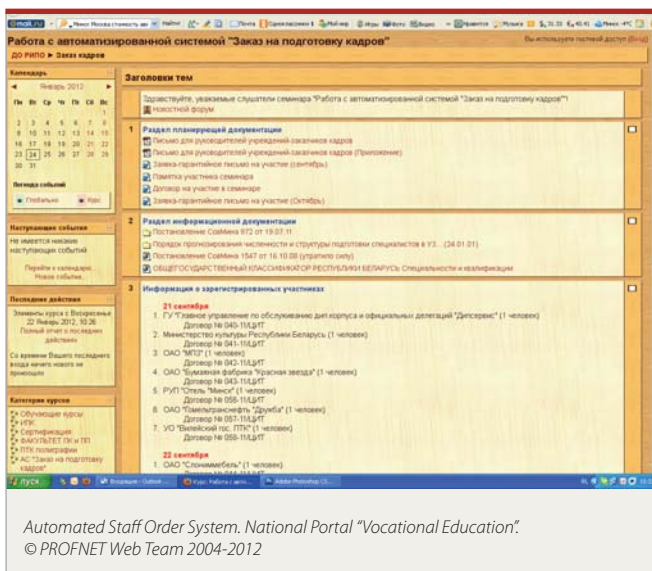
Работа с автоматизированной системой "Заказ на подготовку кадров"

Вы используете гостевой доступ (Вход)

ДО РИПО ► Заказ кадров

Календарь

Январь 2012

| Пн | Вт | Ср | Чт | Пт | Сб | Вс |
|---|---|---|---|---|---|---|
| | | | | | | 1 |
| 2 | 3 | 4 | 5 | 6 | 7 | 8 |
| 9 | 10 | 11 | 12 | 13 | 14 | 15 |
| 16 | 17 | 18 | 19 | 20 | 21 | 22 |
| 23 | 24 | 25 | 26 | 27 | 28 | 29 |
| 30 | 31 | | | | | |

Легенда событий

Глобально

Курс

Наступающие события

Не имеется никаких наступающих событий

Перейти к календарю...

Новое событие...

Последние действия

Элементы курса с Воскресенье 22 Январь 2012, 10:26

Полный отчет о последних действиях

Со времени Вашего последнего входа ничего нового не произошло

Категории курсов

Обучающие курсы

ИПК

Сертификация

ФАКУЛЬТЕТ ПК и ПП

ПТК полиграфии

АС "Заказ на подготовку кадров"

Заголовки тем

Здравствуйте, уважаемые слушатели семинара "Работа с автоматизированной системой "Заказ на подготовку кадров""!

Новостной форум

1 Раздел планирующей документации

Письмо для руководителей учреждений-заказчиков кадров

Письмо для руководителей учреждений-заказчиков кадров (Приложение)

Заявка-гарантийное письмо на участие (сентябрь)

Памятка участника семинара

Договор на участие в семинаре

Заявка-гарантийное письмо на участие (Октябрь)

2 Раздел информационной документации

Постановление СовМина 972 от 19.07.11

Порядок прогнозирования численности и структуры подготовки специалистов в УЗ... (24.01.01)

Постановление СовМина 1547 от 16.10.08 (утратило силу)

ОБЩЕГОСУДАРСТВЕННЫЙ КЛАССИФИКАТОР РЕСПУБЛИКИ БЕЛАРУСЬ Специальности и квалификации

3 Информация о зарегистрированных участниках

21 сентября

1. ГУ "Главное управление по обслуживанию дип.корпуса и официальных делегаций "Дипсервис" (1 человек)
Договор № 040-11/ЦИТ
2. Министерство культуры Республики Беларусь (1 человек)
Договор № 041-11/ЦИТ
3. ОАО "МПЗ" (1 человек)
Договор № 042-11/ЦИТ
4. ОАО "Бумажная фабрика "Красная звезда" (1 человек)
Договор № 043-11/ЦИТ
5. РУП "Отель "Минск" (1 человек)
Договор № 056-11/ЦИТ
6. ОАО "Гомельтранснефть "Дружба" (1 человек)
Договор № 057-11/ЦИТ
7. УО "Вилейский гос. ПТК" (1 человек)
Договор № 058-11/ЦИТ

22 сентября

1. ОАО "Слониммебель" (1 человек)

пуск

Automated Staff Order System. National Portal "Vocational Education".
© PROFNET Web Team 2004-2012